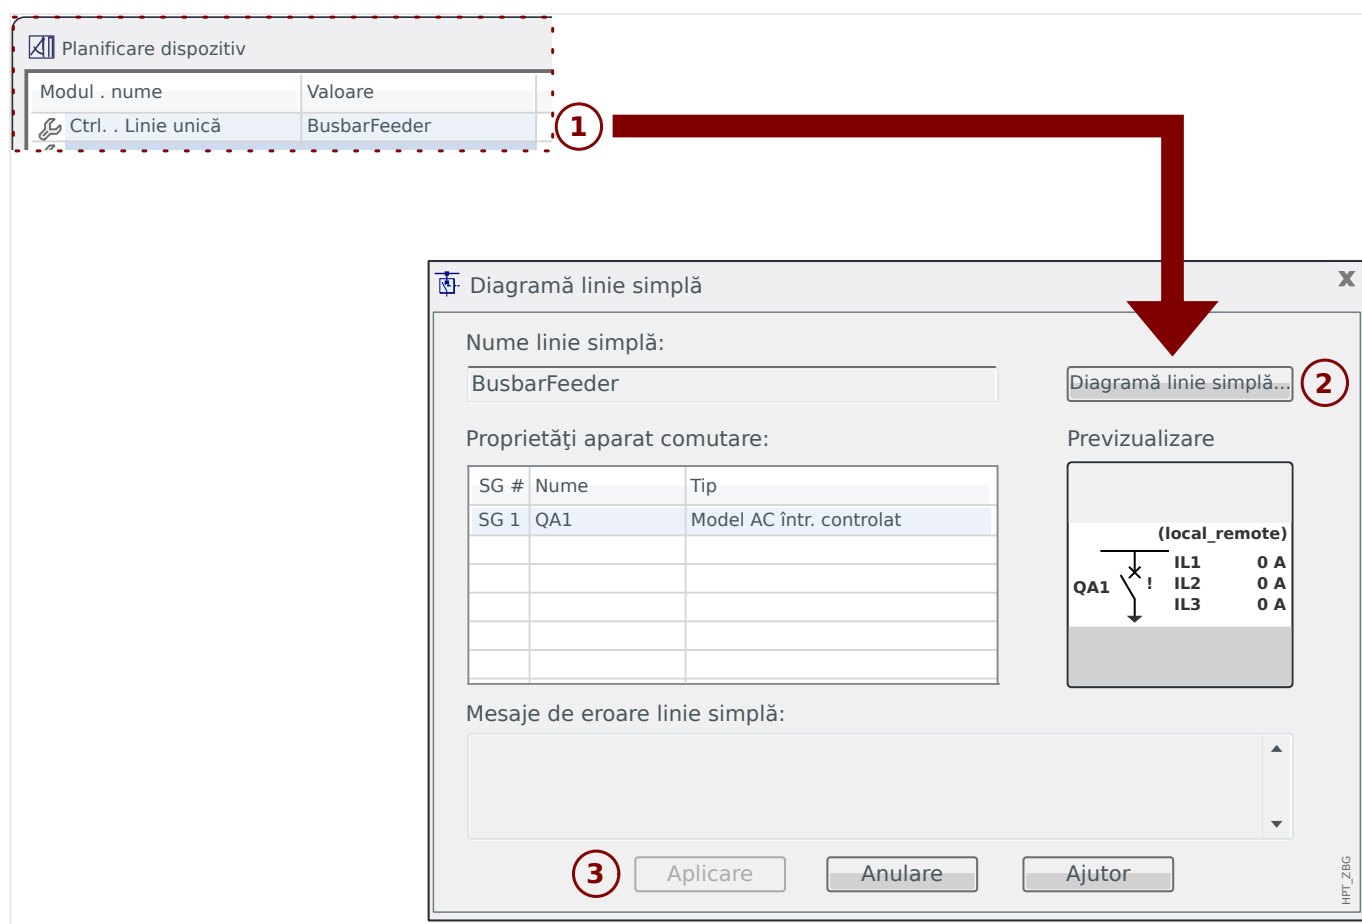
Planificare dispozitiv

| Modul . nume | Valoare |
|---|---|
| Ctrl. . Linie unică | BusbarFeeder |

1

Diagramă linie simplă

X

Nume linie simplă:

BusbarFeeder

Diagramă linie simplă...

2

Proprietăţi aparat comutare:

| SG # | Nume | Tip |
|---|---|---|
| SG 1 | QA1 | Model AC într. controlat |
| | | |
| | | |
| | | |
| | | |
| | | |

Previzualizare

(local_remote)

QA1

!

IL1 0 A
IL2 0 A
IL3 0 A

Mesaje de eroare linie simplă:

3

Aplicare

Anulare

Ajutor

HPT_ZBG